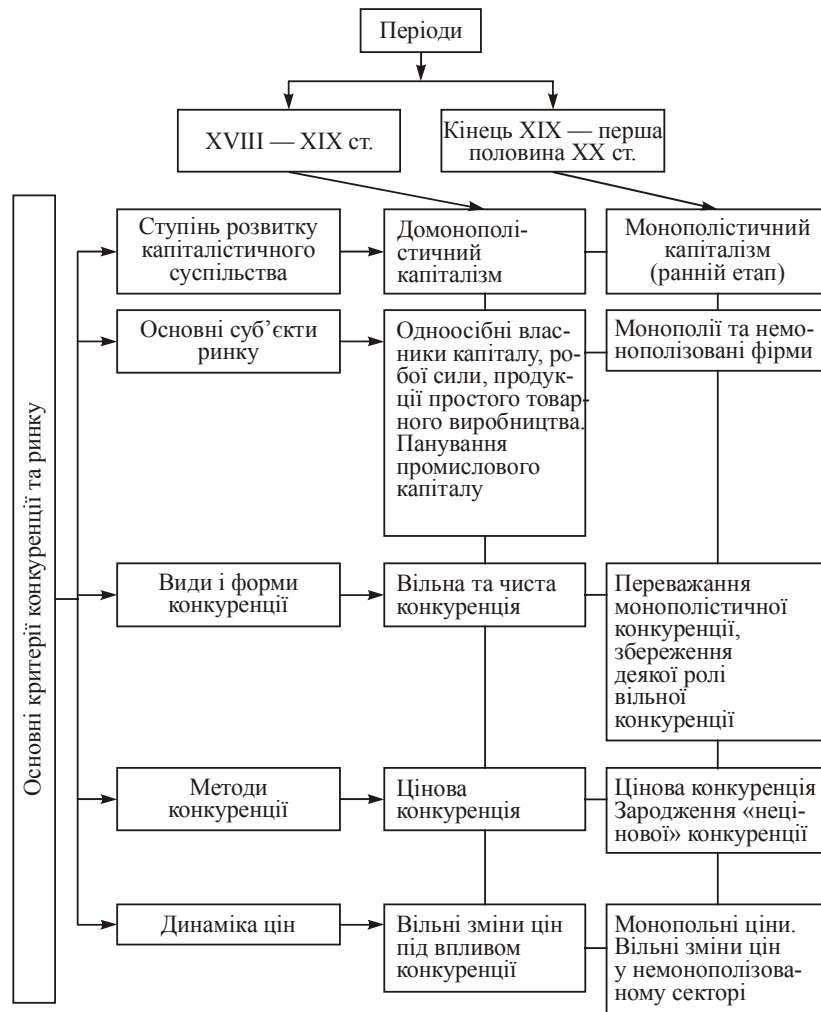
Періоди

XVIII — XIX ст.

Кінець XIX — перша половина XX ст.

Основні критерії конкуренції та ринку

Ступінь розвитку капіталістичного суспільства

Домонополістичний капіталізм

Монополістичний капіталізм (ранній етап)

Основні суб'єкти ринку

Одноосібні власники капіталу, робої сили, продукції простого товарного виробництва. Панування промислового капіталу

Монополії та немонополізовані фірми

Види і форми конкуренції

Вільна та чиста конкуренція

Переважання монополістичної конкуренції, збереження деякої ролі вільної конкуренції

Методи конкуренції

Цінова конкуренція

Цінова конкуренція Зародження «нецінової» конкуренції

Динаміка цін

Вільні зміни цін під впливом конкуренції

Монопольні ціни. Вільні зміни цін у немонополізованому секторі